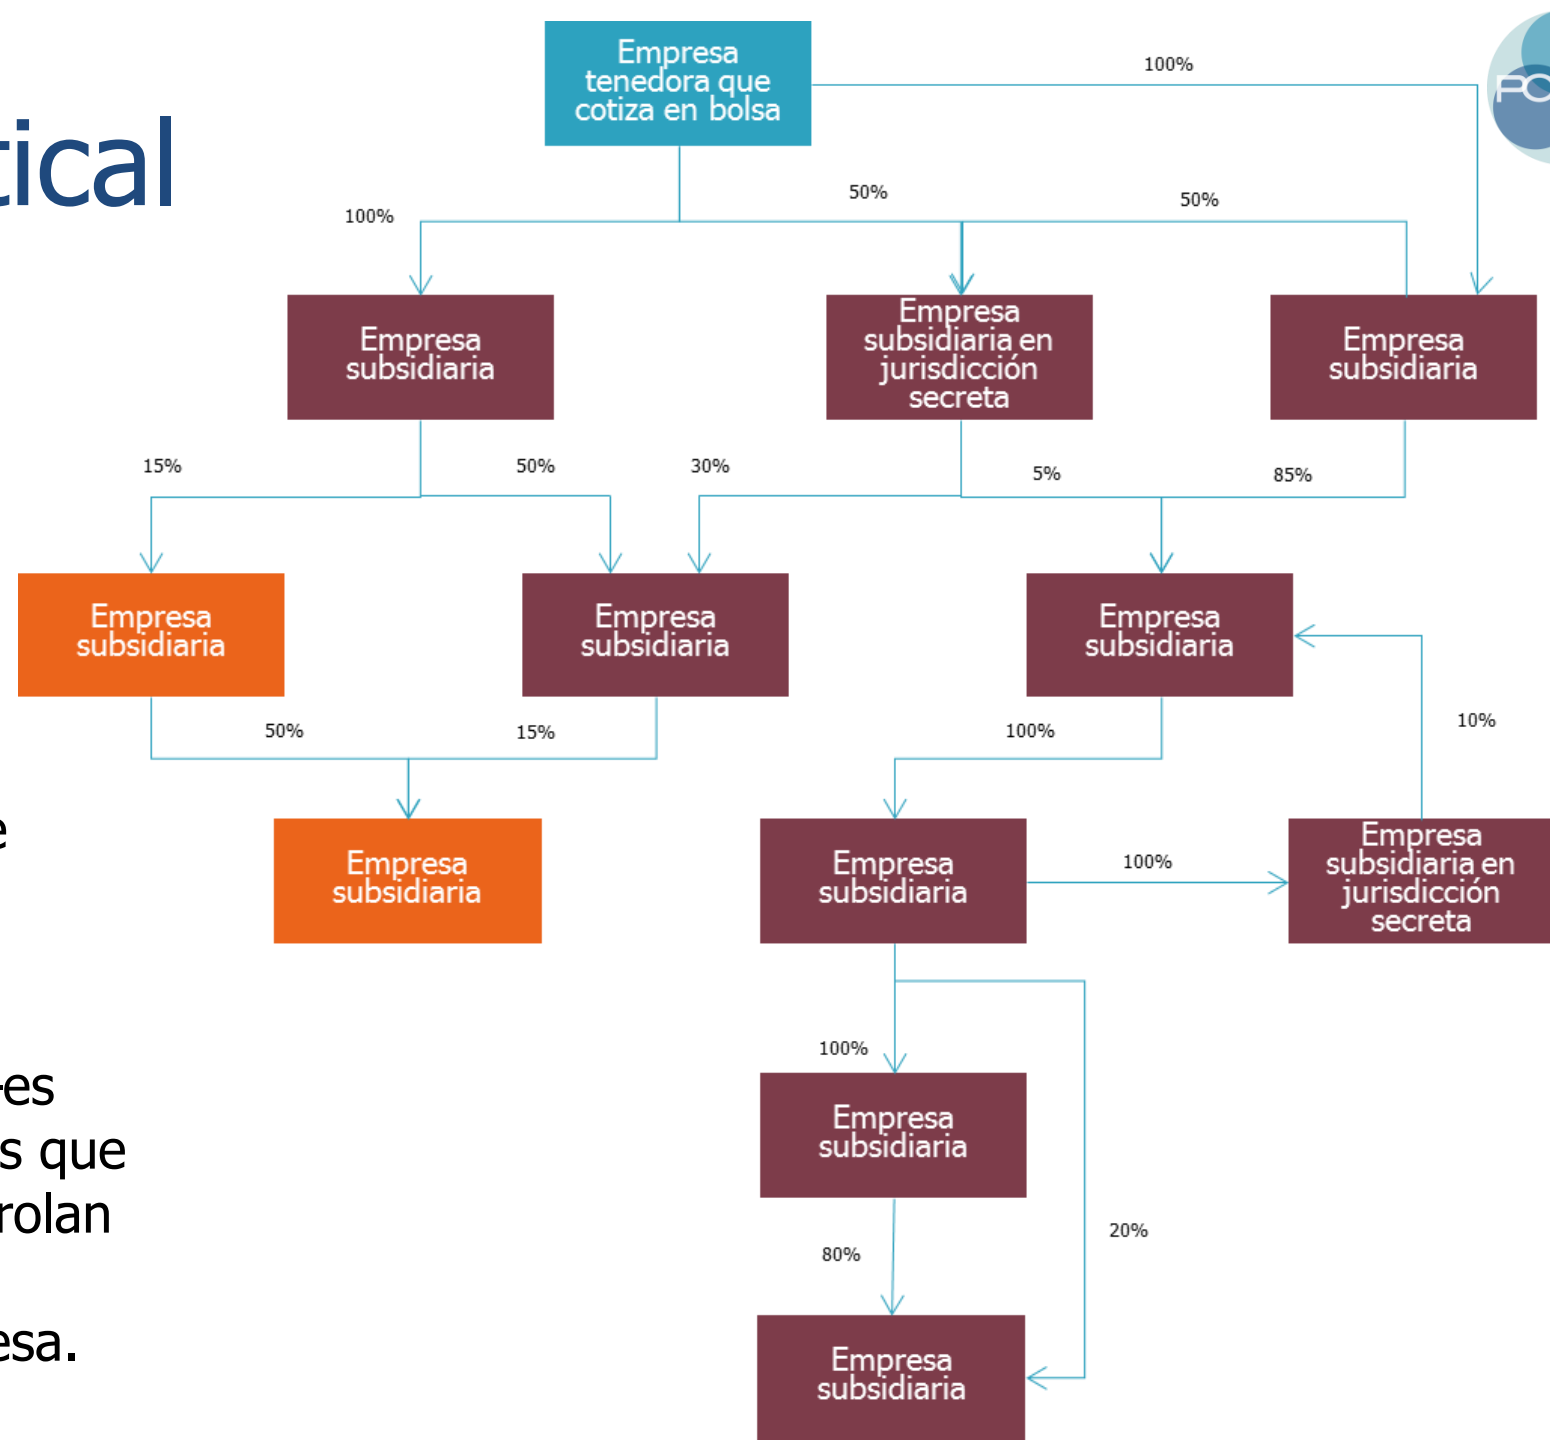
tical

e

-es
s que
rolan

esa.

Empresa tenedora que cotiza en bolsa

100%

50%

50%

100%

Empresa subsidiaria

Empresa subsidiaria en jurisdicción secreta

Empresa subsidiaria

15%

50%

30%

5%

85%

Empresa subsidiaria

Empresa subsidiaria

Empresa subsidiaria

50%

15%

100%

10%

Empresa subsidiaria

Empresa subsidiaria

100%

Empresa subsidiaria en jurisdicción secreta

100%

Empresa subsidiaria

20%

80%

Empresa subsidiaria

PO